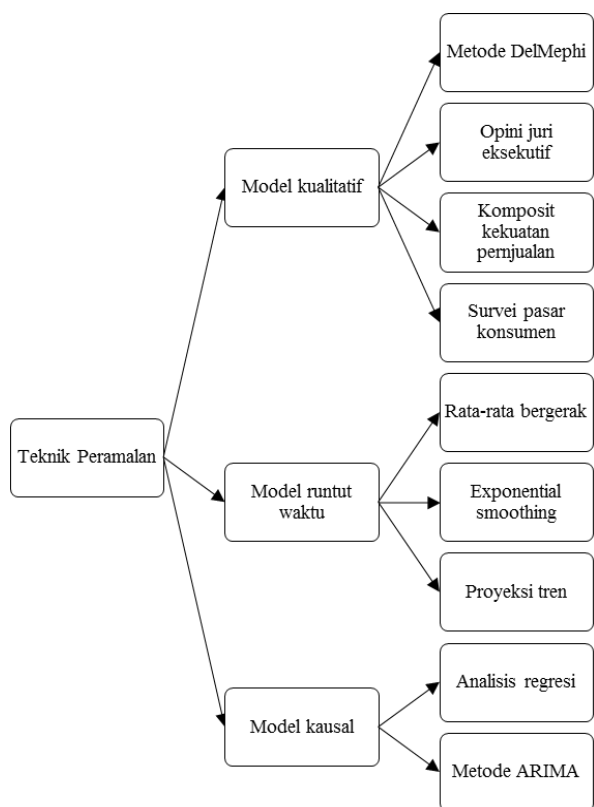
Teknik Peramalan

Model kualitatif

Metode DelMephi

Opini juri eksekutif

Komposit kekuatan penjualan

Survei pasar konsumen

Model runtut waktu

Rata-rata bergerak

Exponential smoothing

Proyeksi tren

Model kausal

Analisis regresi

Metode ARIMA